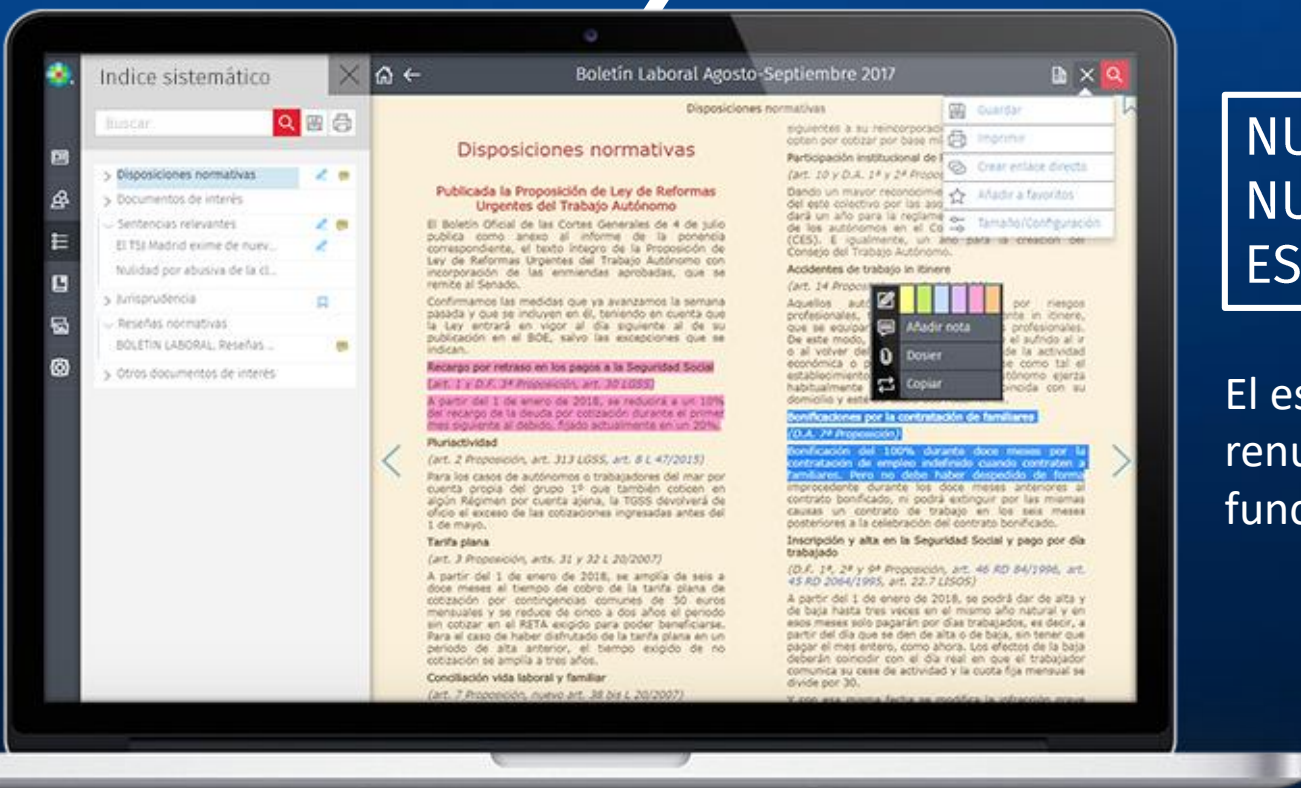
Indice sistemático

Buscar

Disposiciones normativas
Documentos de interés
Sentencias relevantes
El TSJ Madrid exime de nuev...
Nulidad por abusiva de la cl...
Jurisprudencia
Reseñas normativas
BOLETIN LABORAL. Reseñas ...
Otros documentos de interés

Boletín Laboral Agosto-Septiembre 2017

Disposiciones normativas

Disposiciones normativas

Publicada la Proposición de Ley de Reformas Urgentes del Trabajo Autónomo

El Boletín Oficial de las Cortes Generales de 4 de julio publica como anexo al informe de la ponencia correspondiente, el texto íntegro de la Proposición de Ley de Reformas Urgentes del Trabajo Autónomo con incorporación de las enmiendas aprobadas, que se remite al Senado.

Confirmamos las medidas que ya avanzamos la semana pasada y que se incluyen en él, teniendo en cuenta que la Ley entrará en vigor al día siguiente al de su publicación en el BOE, salvo las excepciones que se indican.

Recargo por retraso en los pagos a la Seguridad Social

(art. 1 y D.F. 3ª Proposición, art. 30 LGSS)

A partir del 1 de enero de 2018, se reducirá a un 10% del recargo de la deuda por cotización durante el primer mes siguiente al debido, fijado actualmente en un 20%.

Pluriactividad

(art. 2 Proposición, art. 313 LGSS, art. 8 L 47/2015)

Para los casos de autónomos o trabajadores del mar por cuenta propia del grupo 1º que también coticen en algún Régimen por cuenta ajena, la TGSS devolverá de oficio el exceso de las cotizaciones ingresadas antes del 1 de mayo.

Tarifa plana

(art. 3 Proposición, arts. 31 y 32 L 20/2007)

A partir del 1 de enero de 2018, se amplía de seis a doce meses el tiempo de cobro de la tarifa plana de cotización por contingencias comunes de 50 euros mensuales y se reduce de cinco a dos años el periodo sin cotizar en el RETA exigido para poder beneficiarse. Para el caso de haber disfrutado de la tarifa plana en un periodo de alta anterior, el tiempo exigido de no cotización se amplía a tres años.

Conciliación vida laboral y familiar

(art. 7 Proposición, nuevo art. 38 bis L 20/2007)

siguientes a su reincorporació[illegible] coten por cotizar por base mí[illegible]

Participación institucional de l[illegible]

(art. 10 y D.A. 1ª y 2ª Propo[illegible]

Dando un mayor reconocimie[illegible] del este colectivo por las aso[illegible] dará un año para la reglame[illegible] de los autónomos en el Co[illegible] (CES). E igualmente, un año para la creación del Consejo del Trabajo Autónomo.

Accidentes de trabajo in itinere

(art. 14 Propos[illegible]

Aquellos aut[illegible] por riesgos profesionales, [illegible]nte in itinere, que se equipar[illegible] profesionales. De este modo, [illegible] el sufrido al ir o al volver del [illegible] de la actividad económica o p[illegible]e como tal el establecimiento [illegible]tónomo ejerza habitualmente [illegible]incida con su domicilio y este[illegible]

Bonificaciones por la contratación de familiares

(D.A. 7ª Proposición)

Bonificación del 100% durante doce meses por la contratación de empleo indefinido cuando contraten a familiares. Pero no debe haber despedido de forma improcedente durante los doce meses anteriores al contrato bonificado, ni podrá extinguir por las mismas causas un contrato de trabajo en los seis meses posteriores a la celebración del contrato bonificado.

Inscripción y alta en la Seguridad Social y pago por día trabajado

(D.F. 1ª, 2ª y 9ª Proposición, art. 46 RD 84/1996, art. 45 RD 2064/1995, art. 22.7 LISOS)

A partir del 1 de enero de 2018, se podrá dar de alta y de baja hasta tres veces en el mismo año natural y en esos meses solo pagarán por días trabajados, es decir, a partir del día que se den de alta o de baja, sin tener que pagar el mes entero, como ahora. Los efectos de la baja deberán coincidir con el día real en que el trabajador comunica su cese de actividad y la cuota fija mensual se divide por 30.

Guardar
Imprimir
Crear enlace directo
Añadir a favoritos
Tamaño/Configuración

Añadir nota
Dosier
Copiar

NU
NU
ES

El es
renu
func